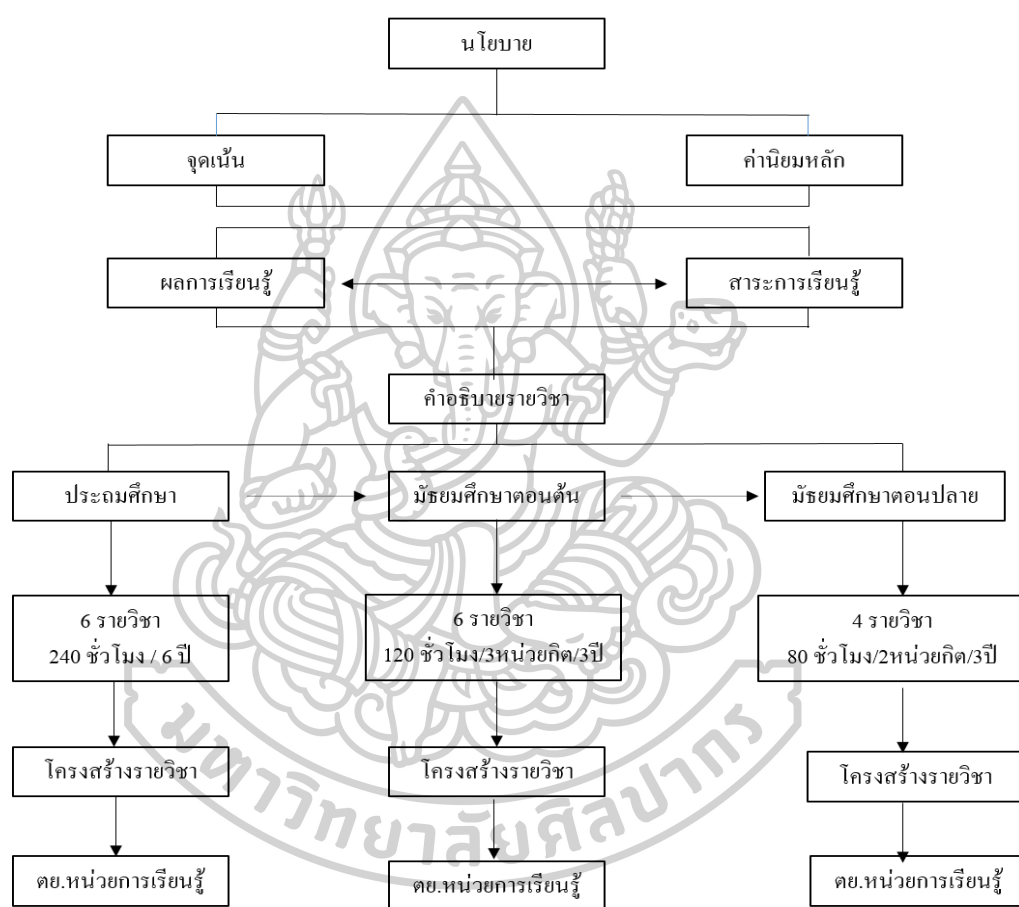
นโยบาย

จุดเน้น

ค่านิยมหลัก

ผลการเรียนรู้

สาระการเรียนรู้

คำอธิบายรายวิชา

ประถมศึกษา

มัธยมศึกษาตอนต้น

มัธยมศึกษาตอนปลาย

6 รายวิชา
240 ชั่วโมง / 6 ปี

6 รายวิชา
120 ชั่วโมง/3หน่วยกิต/3ปี

4 รายวิชา
80 ชั่วโมง/2หน่วยกิต/3ปี

โครงสร้างรายวิชา

โครงสร้างรายวิชา

โครงสร้างรายวิชา

ตย.หน่วยการเรียนรู้

ตย.หน่วยการเรียนรู้

ตย.หน่วยการเรียนรู้

มหาวิทยาลัยศิลปากร